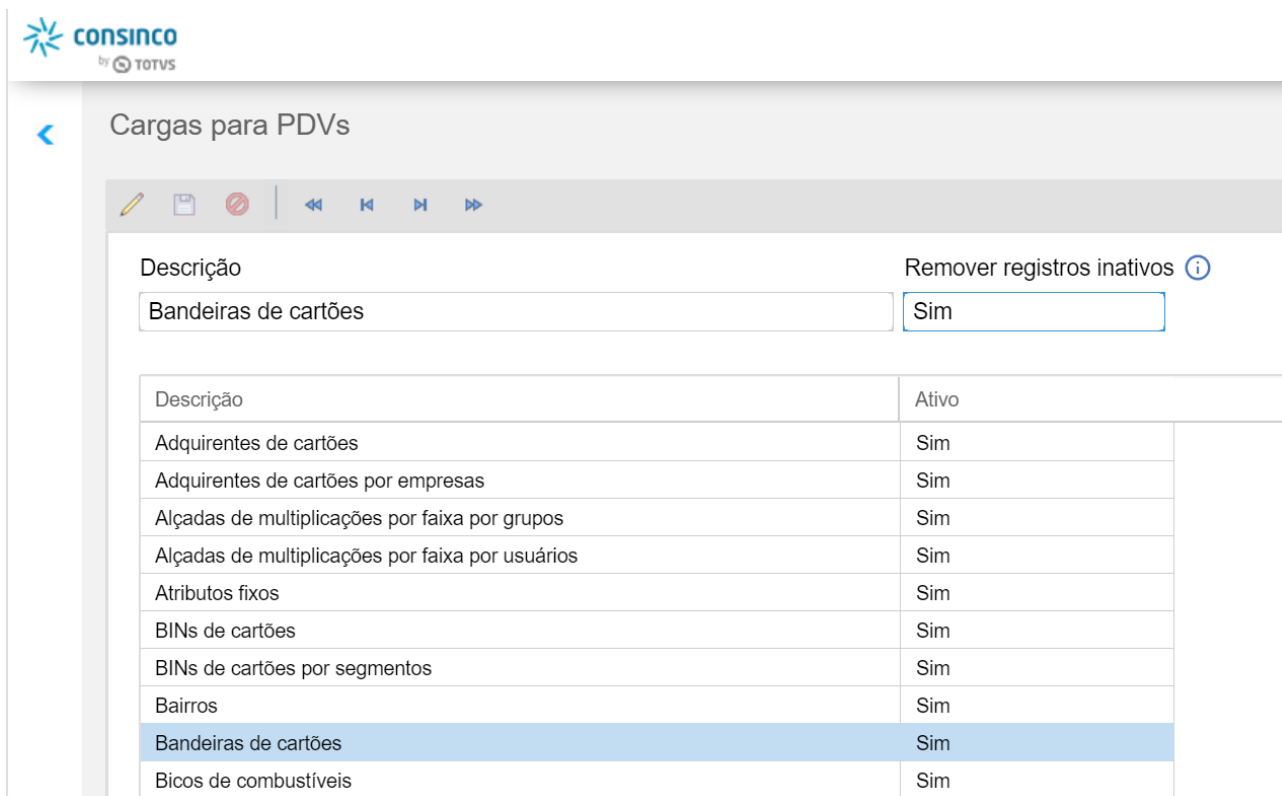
consinco
by TOTVS

Cargas para PDVs

Descrição
Bandeiras de cartões

Remover registros inativos
Sim

| Descrição | Ativo |
|---|---|
| Adquirentes de cartões | Sim |
| Adquirentes de cartões por empresas | Sim |
| Alçadas de multiplicações por faixa por grupos | Sim |
| Alçadas de multiplicações por faixa por usuários | Sim |
| Atributos fixos | Sim |
| BINs de cartões | Sim |
| BINs de cartões por segmentos | Sim |
| Bairros | Sim |
| Bandeiras de cartões | Sim |
| Bicos de combustíveis | Sim |